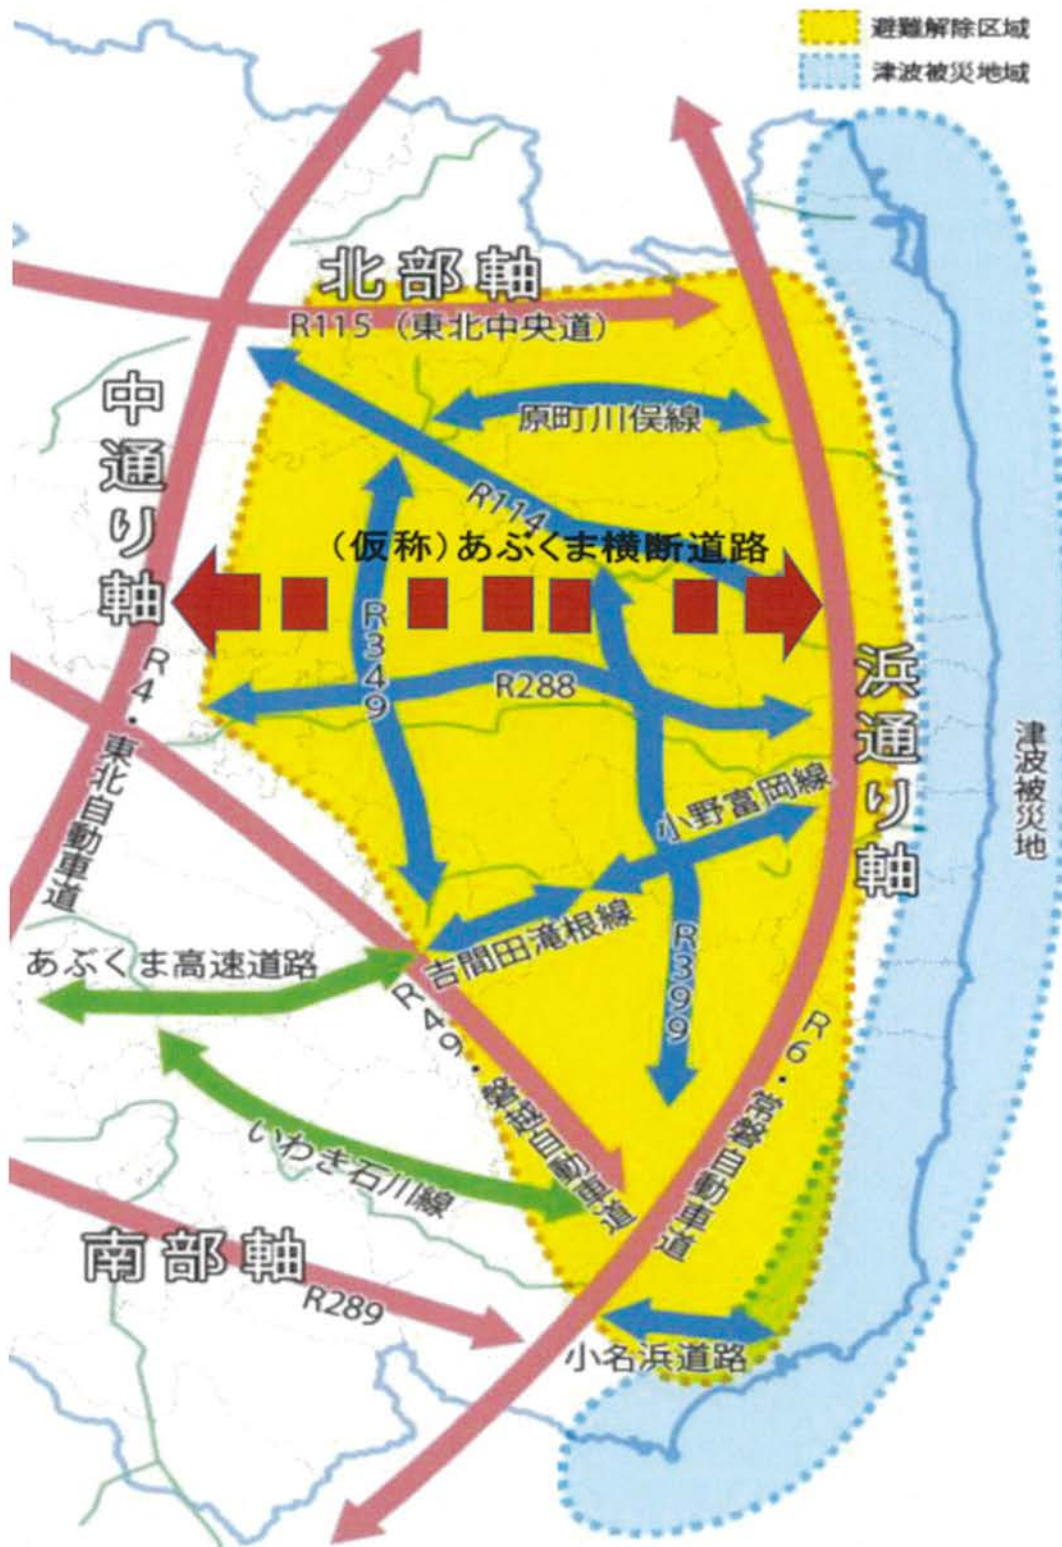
避難解除区域
津波被災地域

北部軸
R115（東北中央道）
中通り軸
原町川俣線
R114
（仮称）あぶくま横断道路
R349
R288
R4・東北自動車道
浜通り軸
津波被災地
小野富岡線
吉間田滝根線
あぶくま高速道路
R399
R49・磐越自動車道
R6・常磐自動車道
いわき石川線
南部軸
R289
小名浜道路